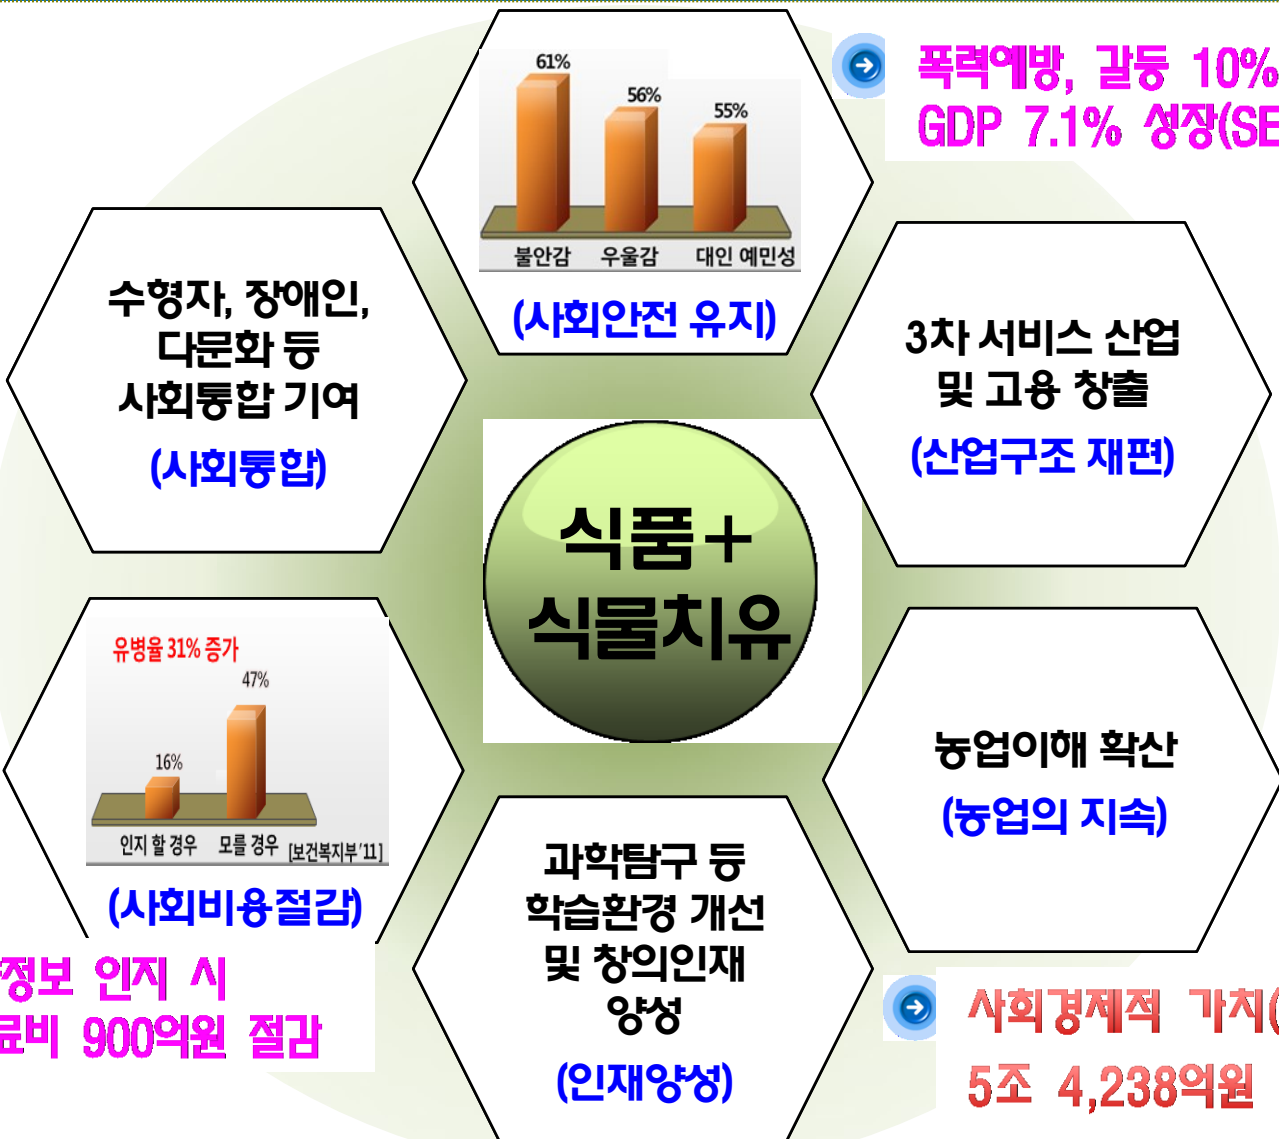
61%
56%
55%
불안감 우울감 대인 예민성
(사회안전 유지)

폭력예방, 갈등 10%
GDP 7.1% 성장(SE

수형자, 장애인, 다문화 등 사회통합 기여
(사회통합)

3차 서비스 산업 및 고용 창출
(산업구조 재편)

식품+
식물치유

유병율 31% 증가
47%
16%
인지 할 경우 모를 경우 [보건복지부'11]
(사회비용절감)

정보 인지 시
료비 900억원 절감

농업이해 확산
(농업의 지속)

과학탐구 등 학습환경 개선 및 창의인재 양성
(인재양성)

사회경제적 가치(
5조 4,238억원